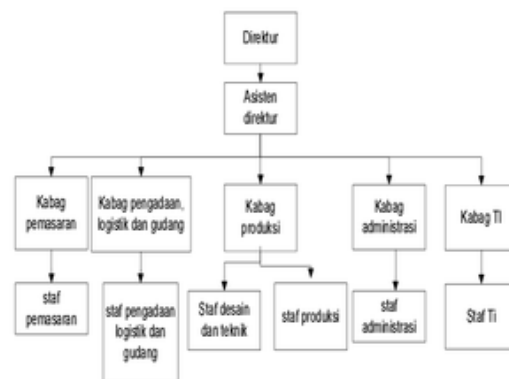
Direktur

Asisten direktur

Kabag pemasaran

Kabag pengadaan, logistik dan gudang

Kabag produksi

Kabag administrasi

Kabag TI

staf pemasaran

staf pengadaan logistik dan gudang

Staf desain dan teknik

staf produksi

staf administrasi

Staf Ti